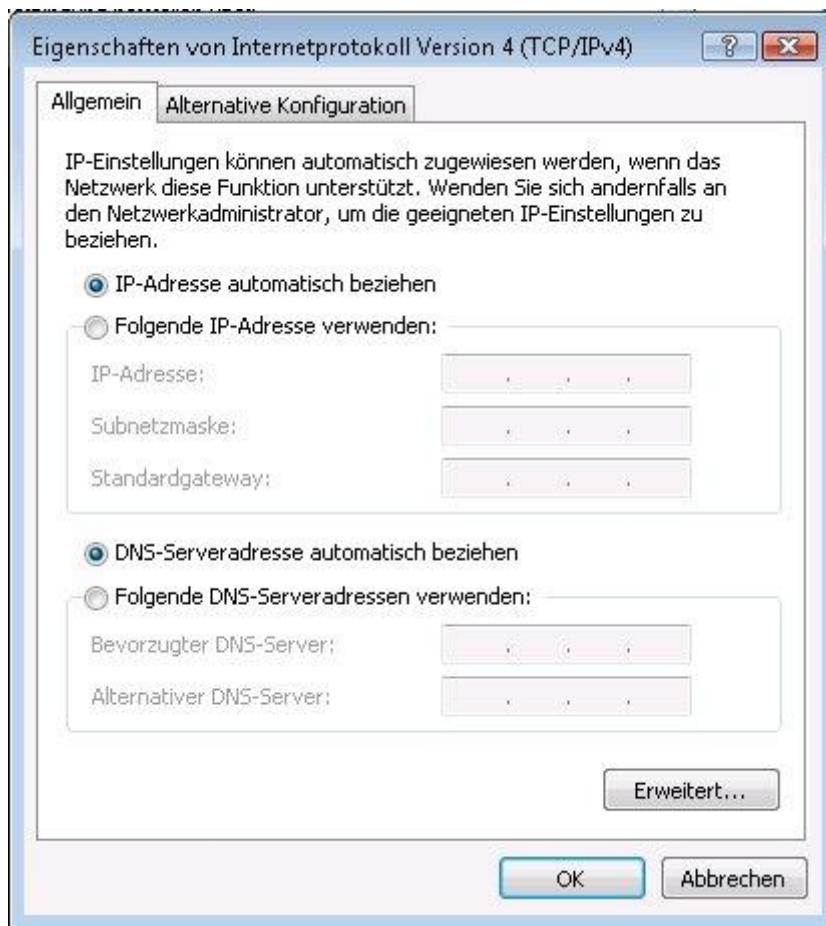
Eigenschaften von Internetprotokoll Version 4 (TCP/IPv4)

Allgemein | Alternative Konfiguration

IP-Einstellungen können automatisch zugewiesen werden, wenn das Netzwerk diese Funktion unterstützt. Wenden Sie sich andernfalls an den Netzwerkadministrator, um die geeigneten IP-Einstellungen zu beziehen.

IP-Adresse automatisch beziehen

Folgende IP-Adresse verwenden:

IP-Adresse: . . .

Subnetzmaske: . . .

Standardgateway: . . .

DNS-Serveradresse automatisch beziehen

Folgende DNS-Serveradressen verwenden:

Bevorzugter DNS-Server: . . .

Alternativer DNS-Server: . . .

Erweitert...

OK

Abbrechen